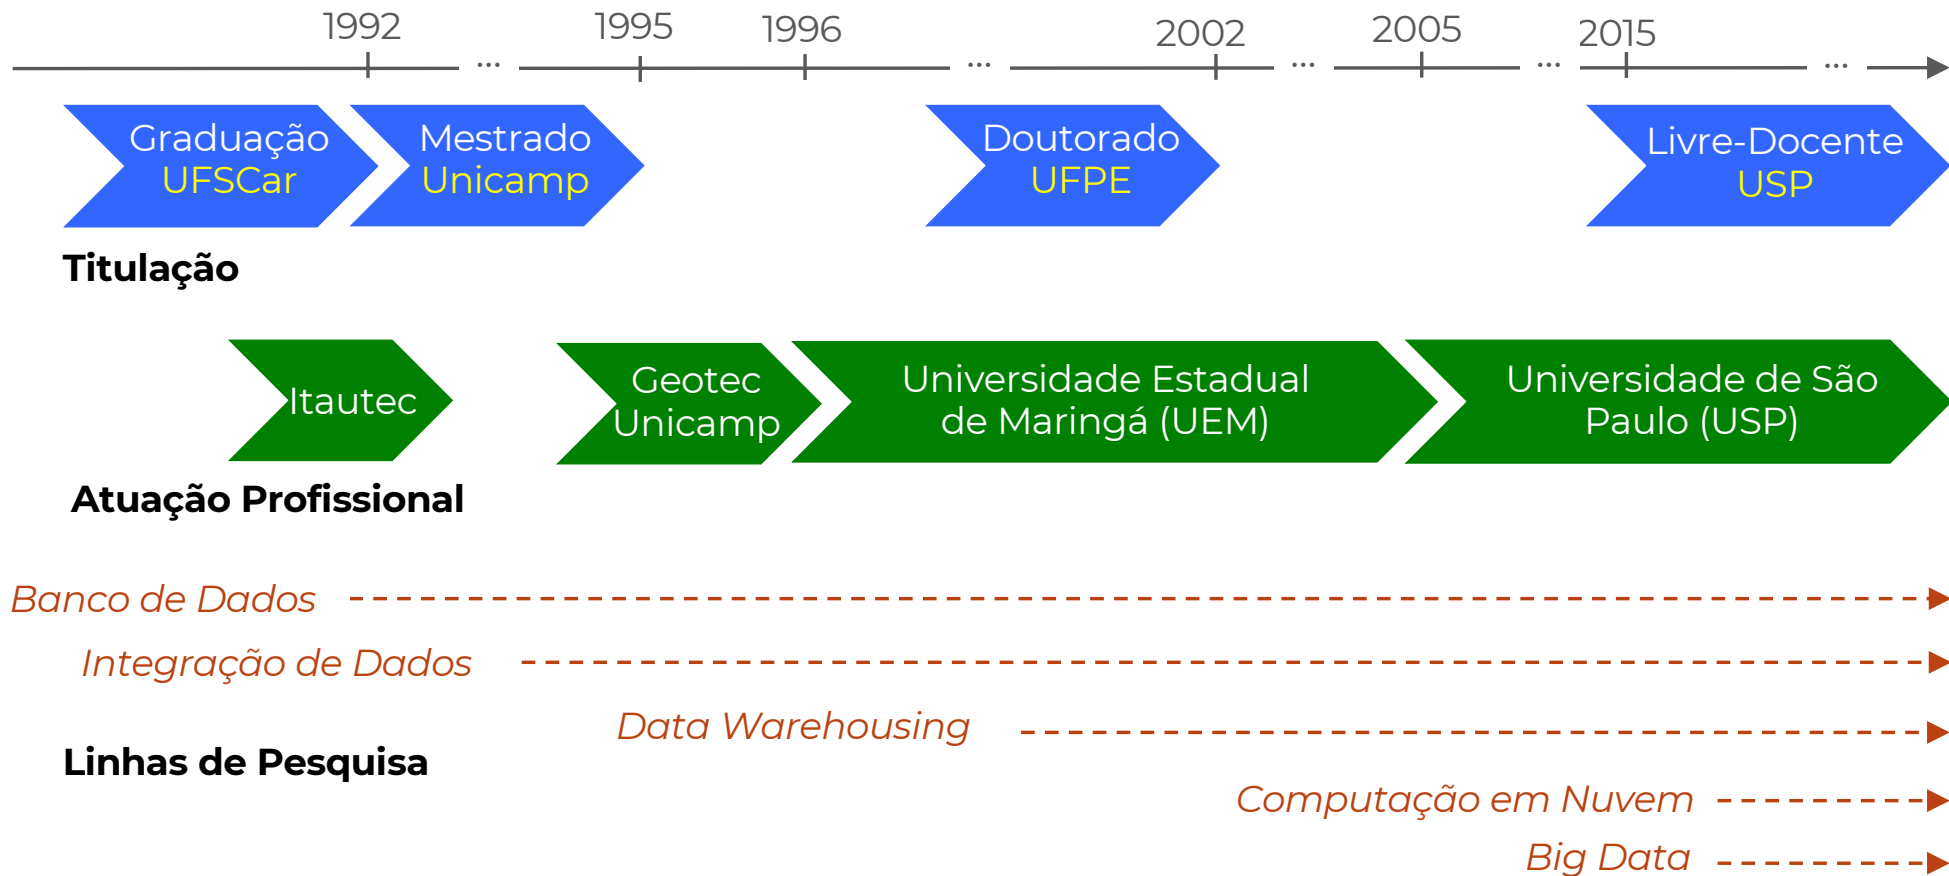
1992 ... 1995 1996 ... 2002 ... 2005 ... 2015 ...

Graduação UFSCar

Mestrado Unicamp

Doutorado UFPE

Livre-Docente USP

Titulação

Itautec

Geotec Unicamp

Universidade Estadual de Maringá (UEM)

Universidade de São Paulo (USP)

Atuação Profissional

Banco de Dados

Integração de Dados

Data Warehousing

Linhas de Pesquisa

Computação em Nuvem

Big Data